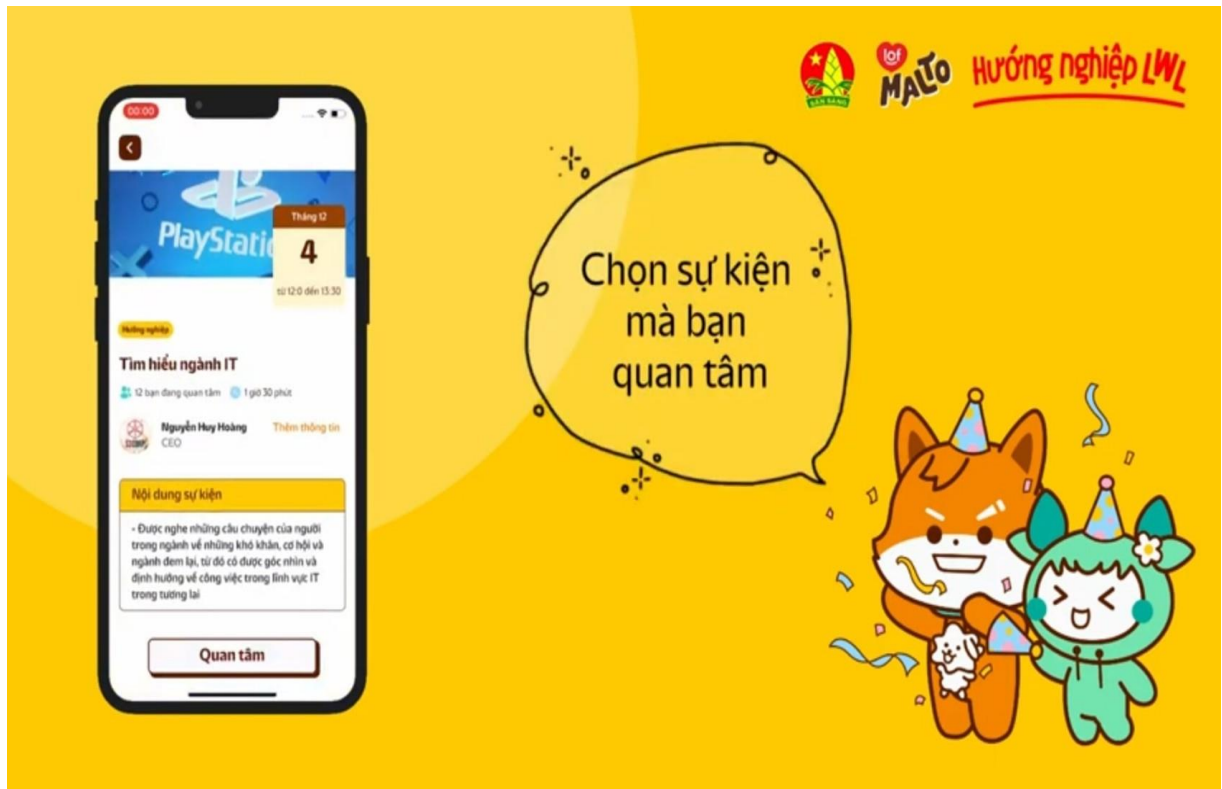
SẴN SÀNG

lof MALTO

Hướng nghiệp LWL

00:00

PlayStatio

Tháng 12

4

từ 12:0 đến 13:30

Hướng nghiệp

Tìm hiểu ngành IT

12 bạn đang quan tâm

1 giờ 30 phút

Nguyễn Huy Hoàng

CEO

Thêm thông tin

Nội dung sự kiện

- Được nghe những câu chuyện của người trong ngành về những khó khăn, cơ hội và ngành đem lại, từ đó có được góc nhìn và định hướng về công việc trong lĩnh vực IT trong tương lai

Quan tâm

Chọn sự kiện mà bạn quan tâm